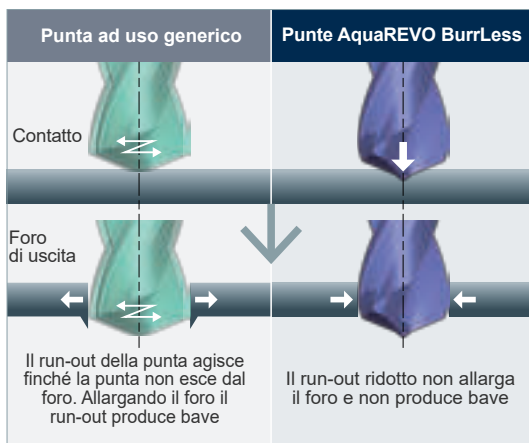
| Punta ad uso generico | Punte AquaREVO BurrLess |
|---|---|
| Contatto | |
| Foro di uscita | |
| Il run-out della punta agisce finché la punta non esce dal foro. Allargando il foro il run-out produce bave | Il run-out ridotto non allarga il foro e non produce bave |